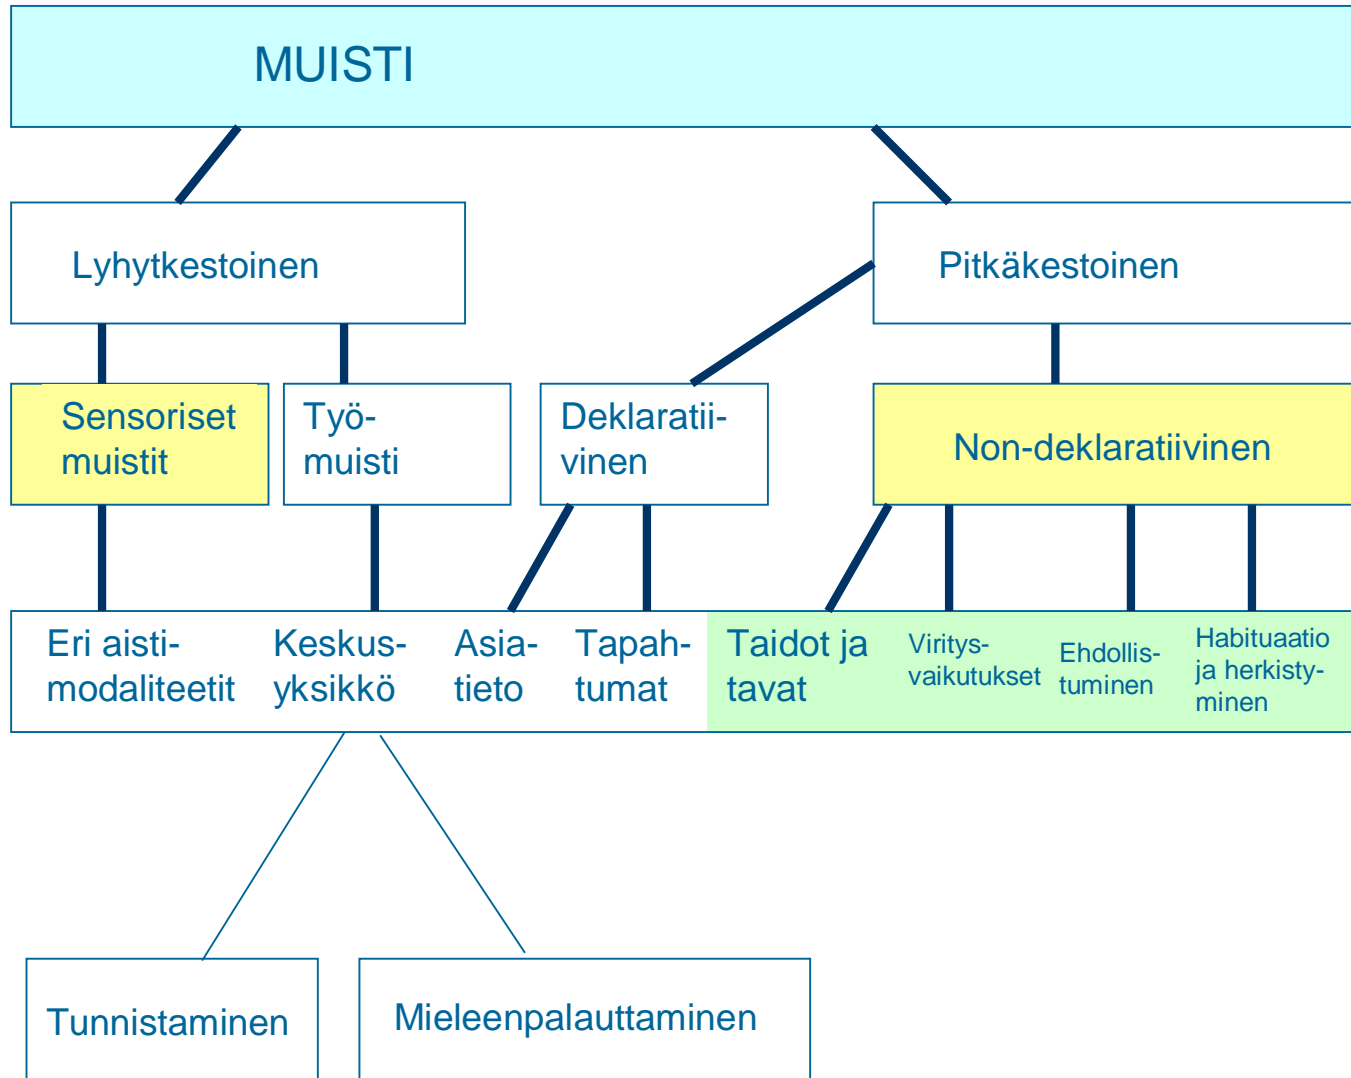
MUISTI

Lyhytkestoinen

Pitkäkestoinen

Sensoriset muistit

Työ-muisti

Deklaratii-vinen

Non-deklaratiivinen

Eri aisti-modaliteetit

Keskus-yksikkö

Asia-tieto

Tapah-tumat

Taidot ja tavat

Viritys-vaikutukset

Ehdollis-tuminen

Habituaatio ja herkisty-minen

Tunnistaminen

Mieleenpalauttaminen